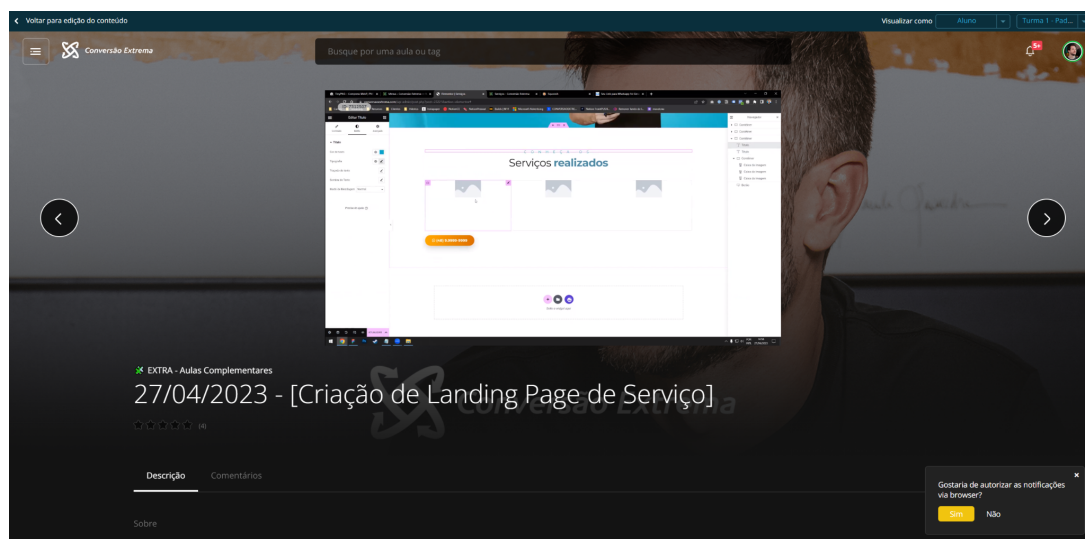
Voltar para edição do conteúdo

Visualizar como Aluno Turma 1 - Pad...

Conversão Extrema

Busque por uma aula ou tag

9+

Serviços realizados

EXTRA - Aulas Complementares

27/04/2023 - [Criação de Landing Page de Serviço]

(4)

Descrição Comentários

Sobre

Gostaria de autorizar as notificações via browser?

Sim Não